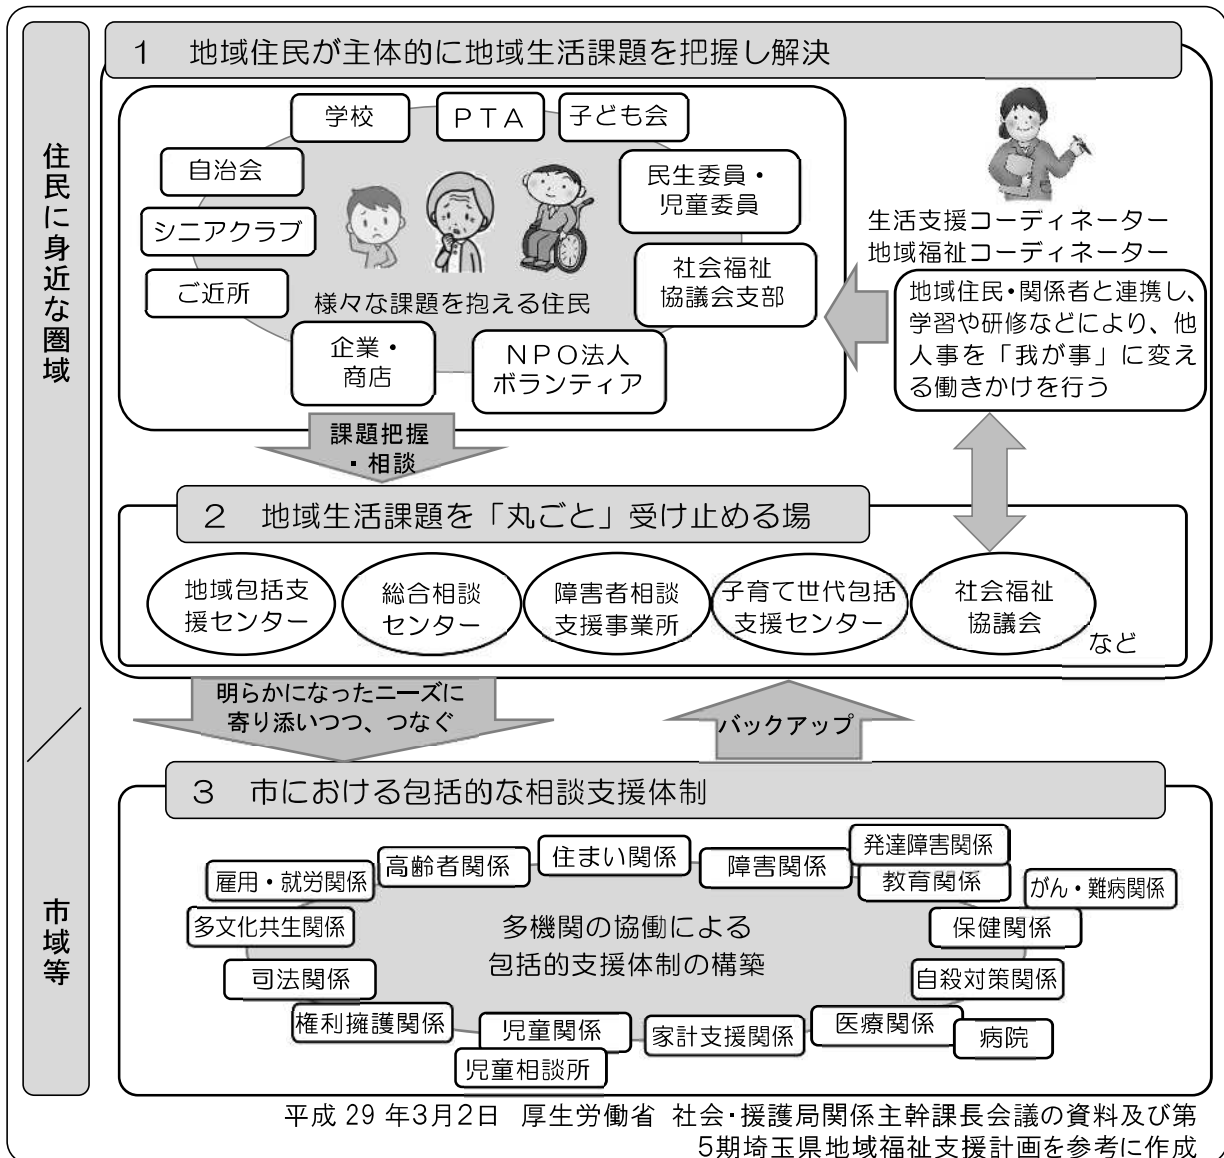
住民に身近な圏域

1　地域住民が主体的に地域生活課題を把握し解決

学校

ＰＴＡ

子ども会

自治会

民生委員・児童委員

シニアクラブ

ご近所

様々な課題を抱える住民

社会福祉協議会支部

企業・商店

ＮＰＯ法人ボランティア

生活支援コーディネーター
地域福祉コーディネーター

地域住民・関係者と連携し、学習や研修などにより、他人事を「我が事」に変える働きかけを行う

課題把握・相談

2　地域生活課題を「丸ごと」受け止める場

地域包括支援センター

総合相談センター

障害者相談支援事業所

子育て世代包括支援センター

社会福祉協議会

など

明らかになったニーズに寄り添いつつ、つなぐ

バックアップ

市域等

3　市における包括的な相談支援体制

雇用・就労関係

高齢者関係

住まい関係

障害関係

発達障害関係

教育関係

がん・難病関係

多文化共生関係

多機関の協働による包括的支援体制の構築

保健関係

司法関係

自殺対策関係

権利擁護関係

児童関係

家計支援関係

医療関係

病院

児童相談所

平成 29 年3月2日　厚生労働省　社会・援護局関係主幹課長会議の資料及び第5期埼玉県地域福祉支援計画を参考に作成